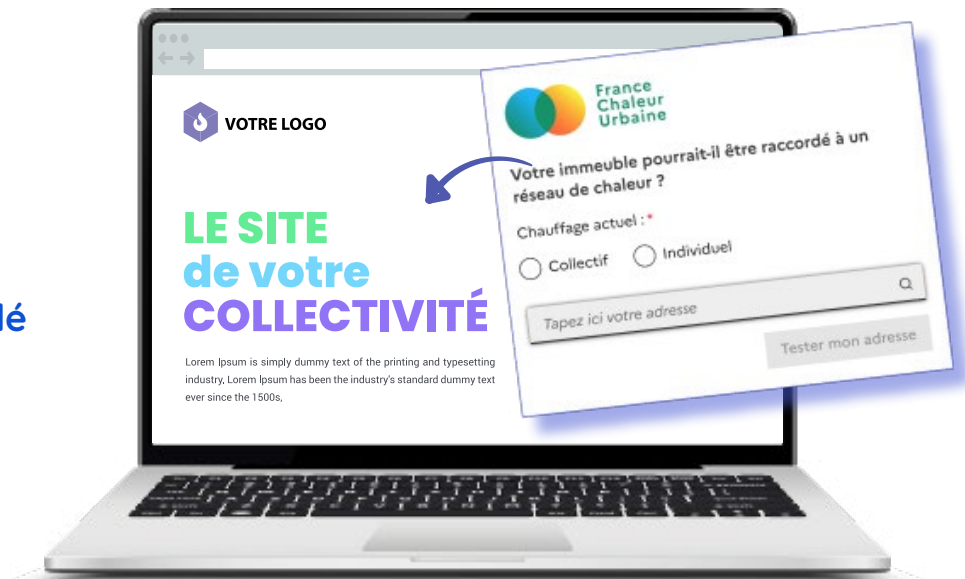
lé

VOTRE LOGO

LE SITE
de votre
COLLECTIVITÉ

Lorem Ipsum is simply dummy text of the printing and typesetting industry, Lorem Ipsum has been the industry's standard dummy text ever since the 1500s,

France Chaleur Urbaine

Votre immeuble pourrait-il être raccordé à un réseau de chaleur ?

Chauffage actuel :*

Collectif

Individuel

Tapez ici votre adresse

Tester mon adresse